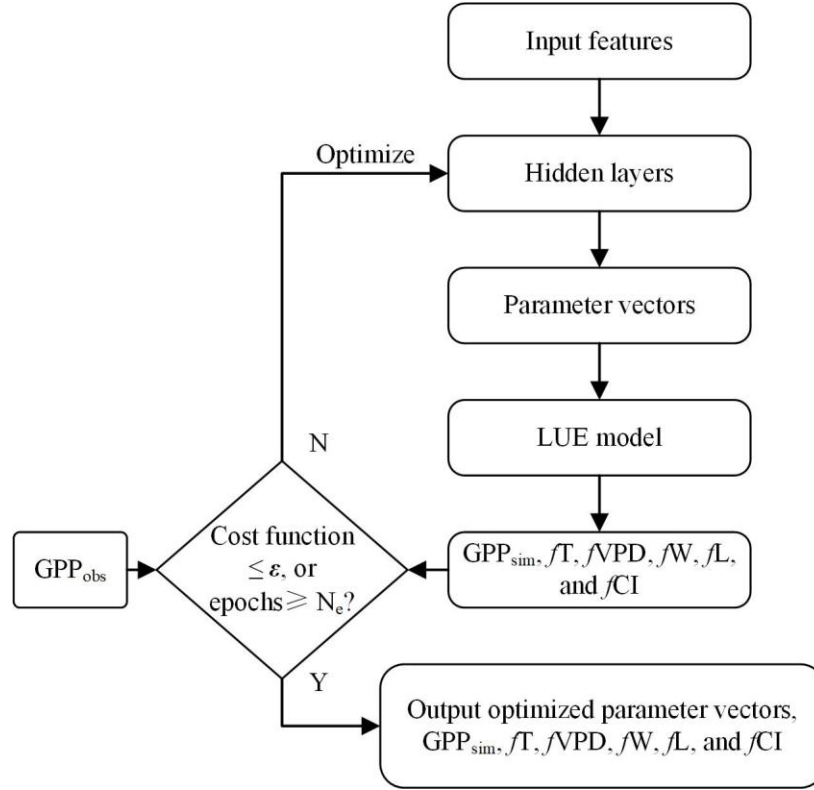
Input features

Optimize

Hidden layers

Parameter vectors

LUE model

N

$GPP_{obs}$

Cost function $\leq \varepsilon$, or epochs$\geqslant N_e$?

$GPP_{sim}$, $f$T, $f$VPD, $f$W, $f$L, and $f$CI

Y

Output optimized parameter vectors, $GPP_{sim}$, $f$T, $f$VPD, $f$W, $f$L, and $f$CI